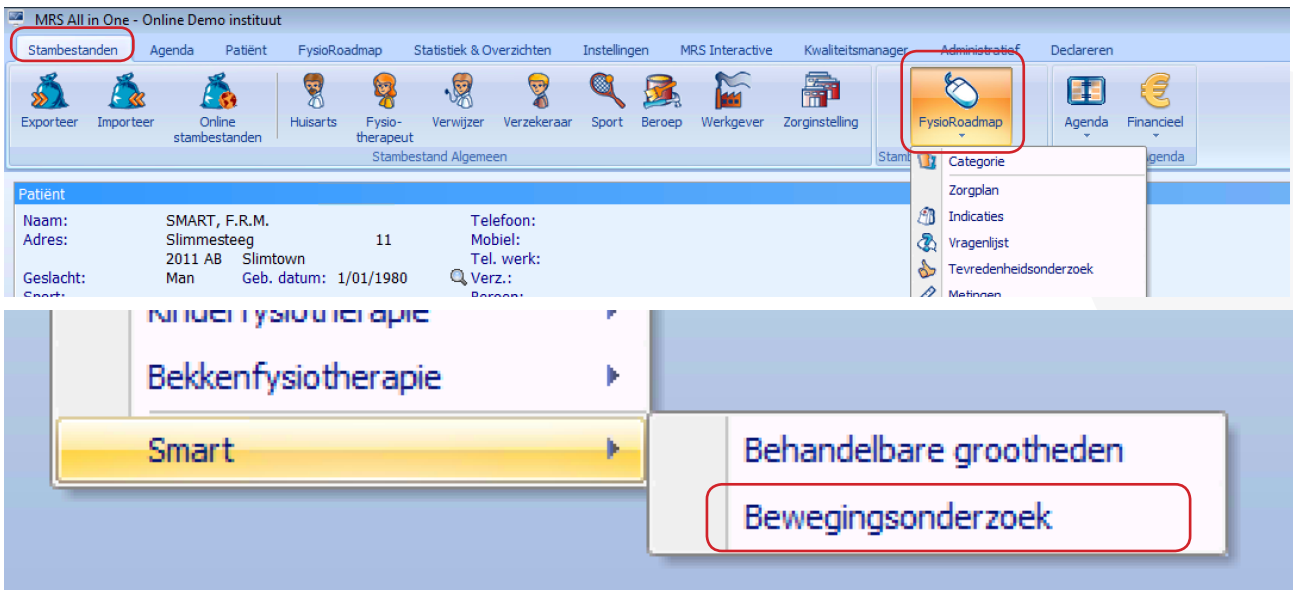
MRS All in One - Online Demo instituut

Stambestanden | Agenda | Patiënt | FysioRoadmap | Statistiek & Overzichten | Instellingen | MRS Interactive | Kwaliteitsmanager | Administratief | Declareren

Exporteer | Importeer | Online stambestanden | Huisarts | Fysiotherapeut | Verwijzer | Verzekeraar | Sport | Beroep | Werkgever | Zorginstelling | FysioRoadmap | Agenda | Financieel

Stambestand Algemeen | Stamb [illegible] | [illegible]genda

Categorie
Zorgplan
Indicaties
Vragenlijst
Tevredenheidsonderzoek
Metingen

Patiënt

Naam: SMART, F.R.M.
Adres: Slimmesteeg 11
2011 AB Slimtown
Geslacht: Man Geb. datum: 1/01/1980
Sport:
Telefoon:
Mobiel:
Tel. werk:
Verz.:
Beroep:

Kinderfysiotherapie
Bekkenfysiotherapie
Smart
Behandelbare grootheden
Bewegingsonderzoek